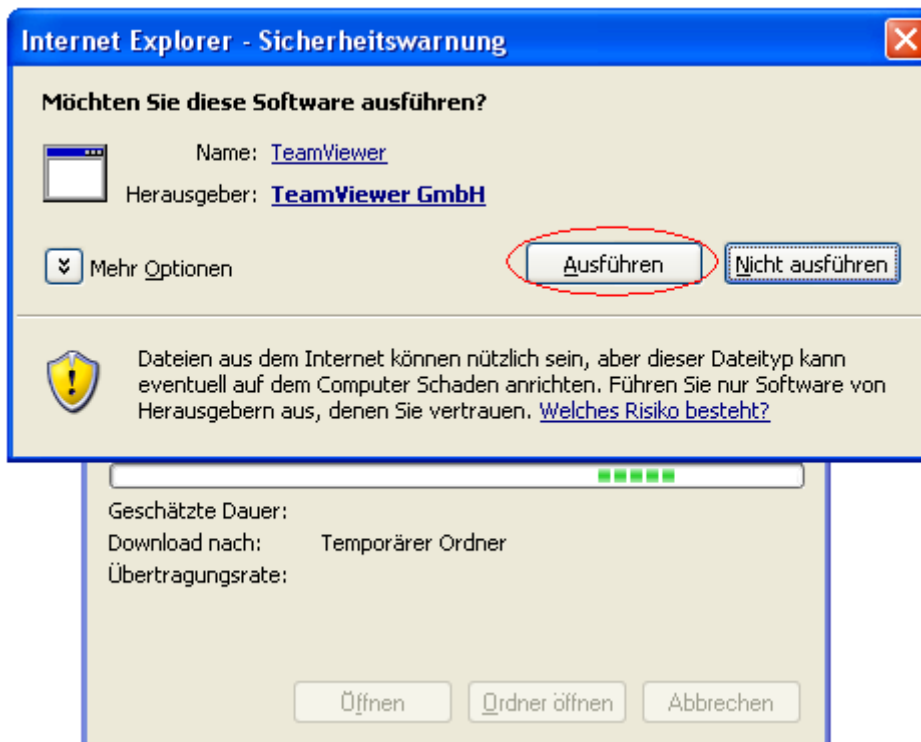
Internet Explorer - Sicherheitswarnung

Möchten Sie diese Software ausführen?

Name: TeamViewer

Herausgeber: TeamViewer GmbH

Mehr Optionen

Ausführen

Nicht ausführen

Dateien aus dem Internet können nützlich sein, aber dieser Dateityp kann eventuell auf dem Computer Schaden anrichten. Führen Sie nur Software von Herausgebern aus, denen Sie vertrauen. Welches Risiko besteht?

Geschätzte Dauer:
Download nach: Temporärer Ordner
Übertragungsrate:

Öffnen
Ordner öffnen
Abbrechen